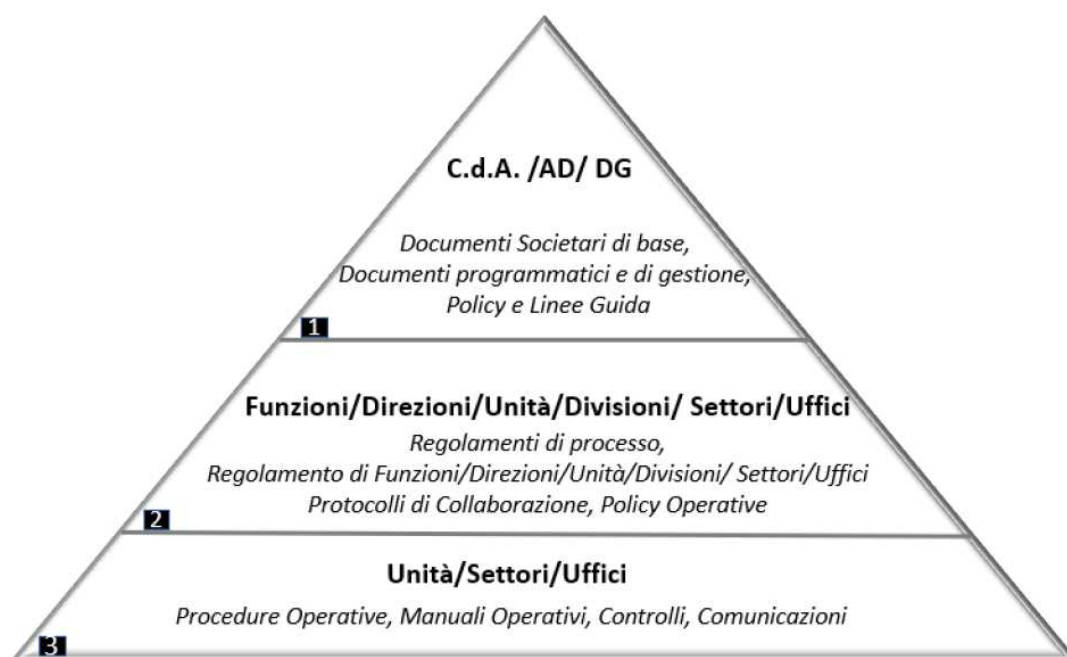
C.d.A. /AD/ DG

Documenti Societari di base, Documenti programmatici e di gestione, Policy e Linee Guida

1

Funzioni/Direzioni/Unità/Divisioni/ Settori/Uffici

Regolamenti di processo, Regolamento di Funzioni/Direzioni/Unità/Divisioni/ Settori/Uffici Protocolli di Collaborazione, Policy Operative

2

Unità/Settori/Uffici

Procedure Operative, Manuali Operativi, Controlli, Comunicazioni

3